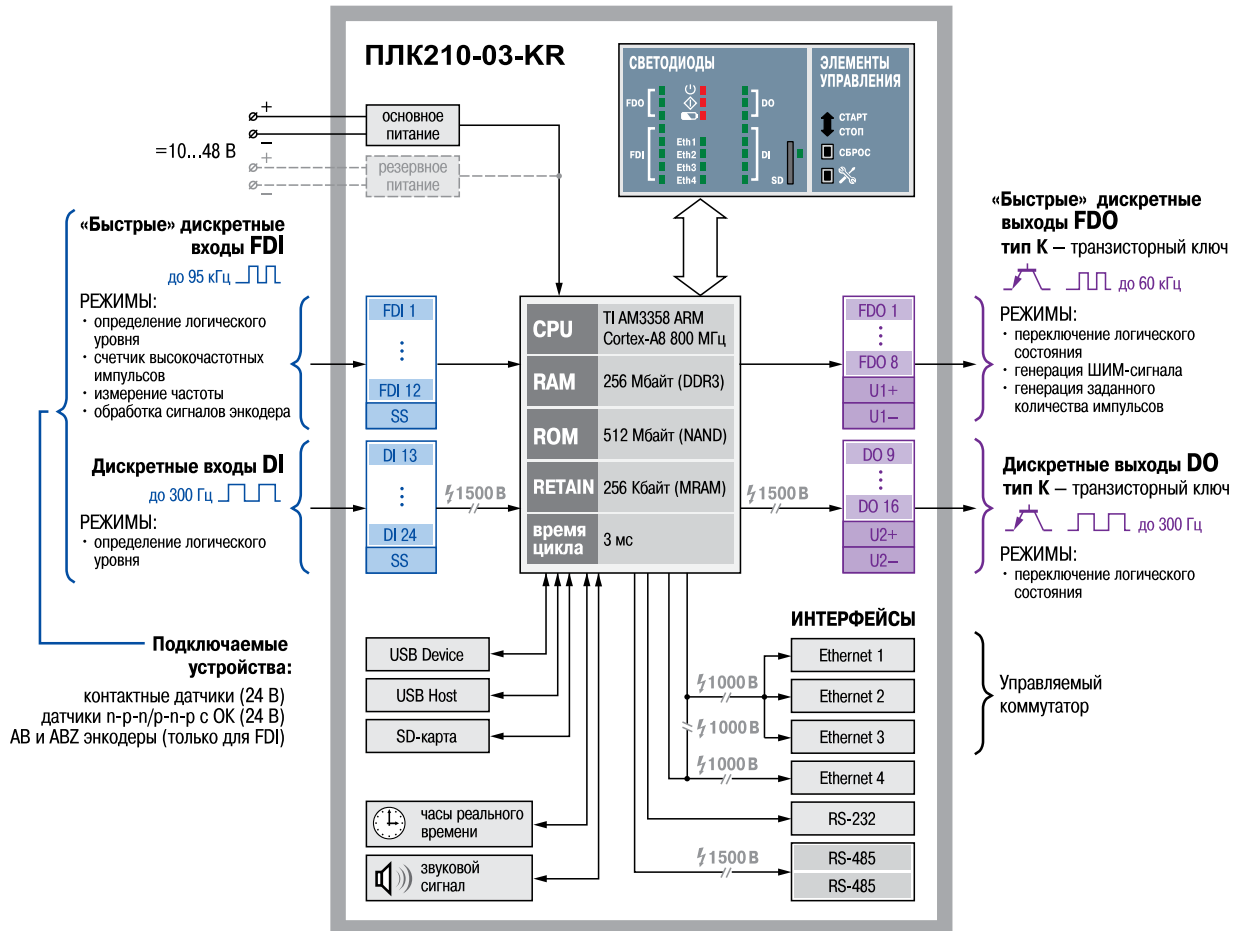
ПЛК210-03-KR

=10...48 В

+
−
основное питание
+
−
резервное питание

СВЕТОДИОДЫ
FDO
DO
FDI
Eth1
Eth2
Eth3
Eth4
DI
SD

ЭЛЕМЕНТЫ УПРАВЛЕНИЯ
СТАРТ
СТОП
СБРОС

«Быстрые» дискретные входы FDI
до 95 кГц
РЕЖИМЫ:
· определение логического уровня
· счетчик высокочастотных импульсов
· измерение частоты
· обработка сигналов энкодера

Дискретные входы DI
до 300 Гц
РЕЖИМЫ:
· определение логического уровня

Подключаемые устройства:
контактные датчики (24 В)
датчики n-p-n/p-n-p с ОК (24 В)
AB и ABZ энкодеры (только для FDI)

FDI 1
⋮
FDI 12
SS

DI 13
⋮
DI 24
SS

1500 В

| CPU | TI AM3358 ARM Cortex-A8 800 МГц |
|---|---|
| RAM | 256 Мбайт (DDR3) |
| ROM | 512 Мбайт (NAND) |
| RETAIN | 256 Кбайт (MRAM) |
| время цикла | 3 мс |

1500 В

FDO 1
⋮
FDO 8
U1+
U1−

DO 9
⋮
DO 16
U2+
U2−

«Быстрые» дискретные выходы FDO
тип К – транзисторный ключ
до 60 кГц
РЕЖИМЫ:
· переключение логического состояния
· генерация ШИМ-сигнала
· генерация заданного количества импульсов

Дискретные выходы DO
тип К – транзисторный ключ
до 300 Гц
РЕЖИМЫ:
· переключение логического состояния

USB Device
USB Host
SD-карта
часы реального времени
звуковой сигнал

ИНТЕРФЕЙСЫ
1000 В
1000 В
1000 В
Ethernet 1
Ethernet 2
Ethernet 3
Ethernet 4
RS-232
1500 В
RS-485
RS-485

Управляемый коммутатор